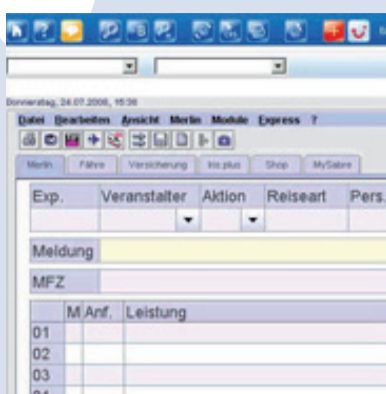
Donnerstag, 24.07.2008, 15:38

Datei Bearbeiten Ansicht Merlin Module Express ?

Merlin Fähre Versicherung Iris plus Shop MySabre

| Exp. | Veranstalter | Aktion | Reiseart | Pers. |
|---|---|---|---|---|
| | | | | |

Meldung

MFZ

| | M | Anf. | Leistung |
|---|---|---|---|
| 01 | | | |
| 02 | | | |
| 03 | | | |